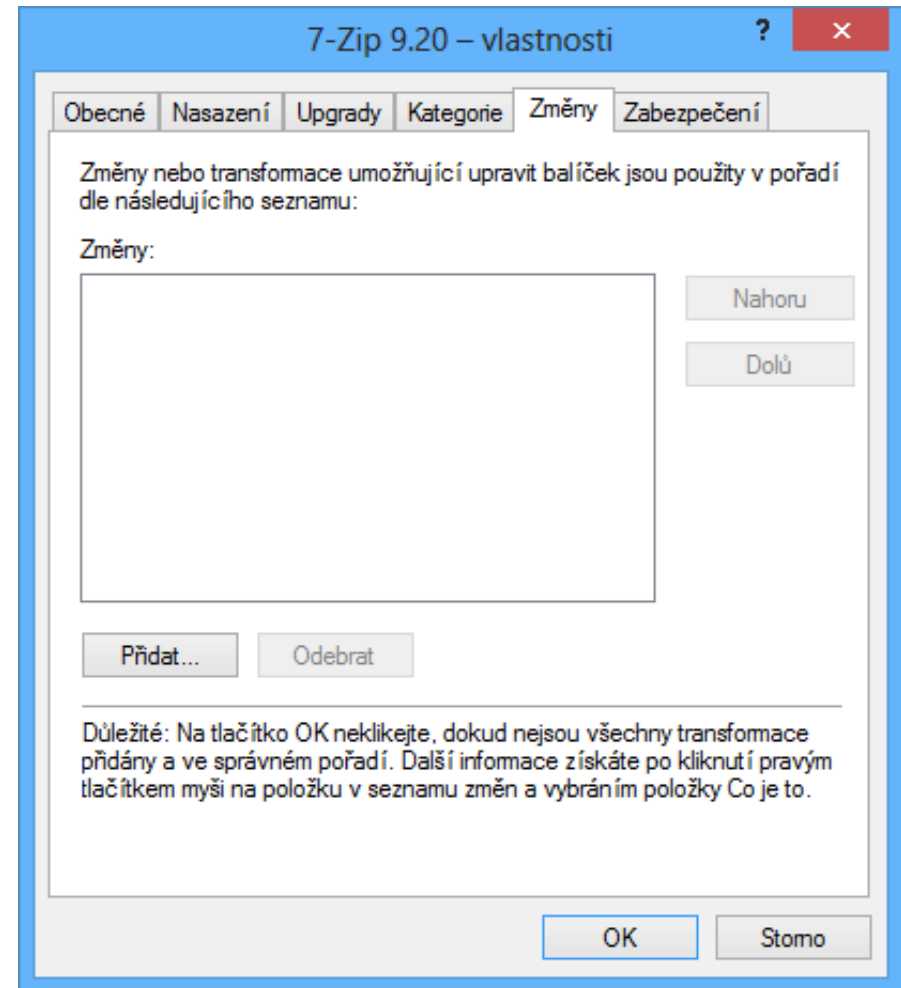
7-Zip 9.20 – vlastnosti

?

×

Obecné | Nasazení | Upgrady | Kategorie | Změny | Zabezpečení

Změny nebo transformace umožňující upravit balíček jsou použity v pořadí dle následujícího seznamu:

Změny:

Nahoru

Dolů

Přidat...

Odebrat

Důležité: Na tlačítko OK neklikejte, dokud nejsou všechny transformace přidány a ve správném pořadí. Další informace získáte po kliknutí pravým tlačítkem myši na položku v seznamu změn a vybráním položky Co je to.

OK

Storno